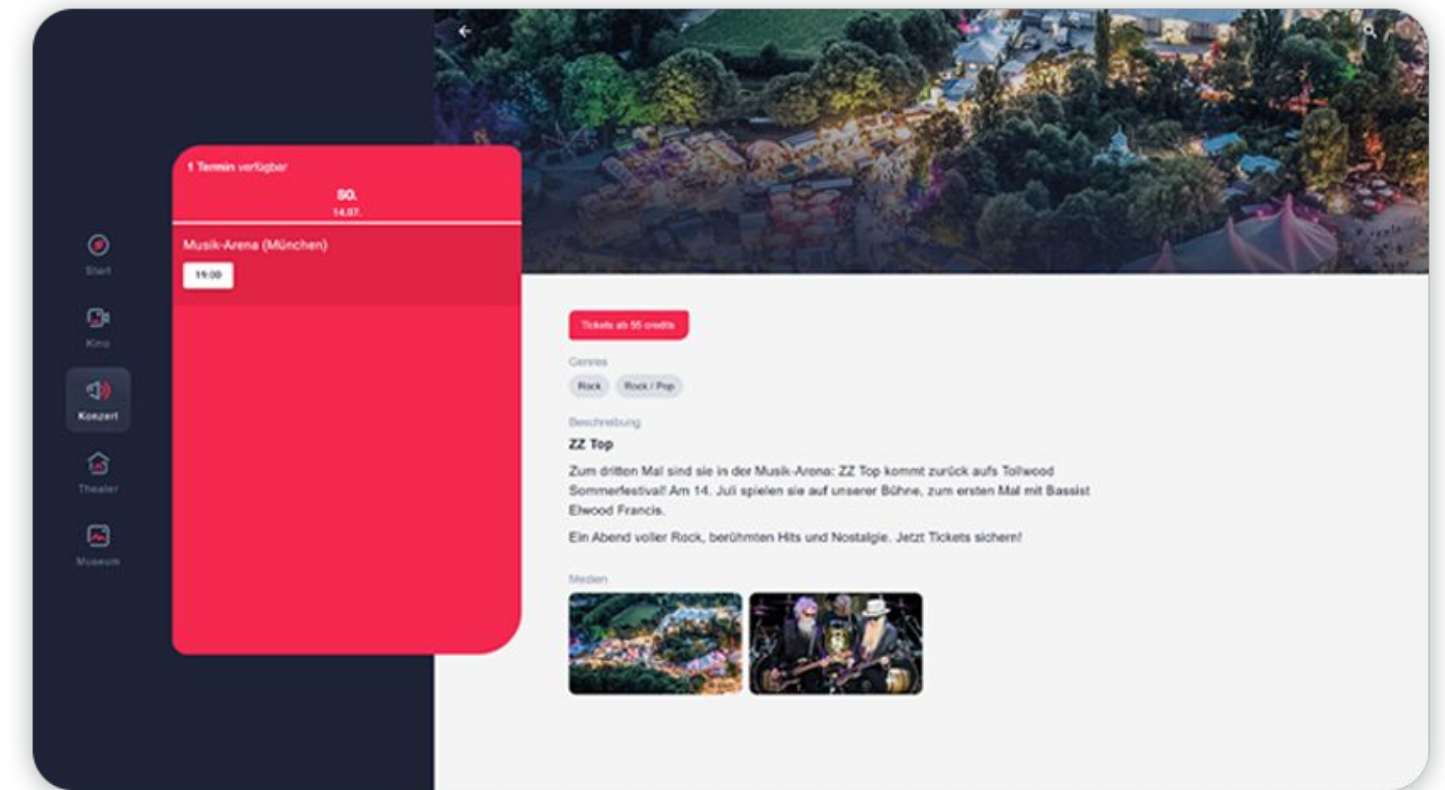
Start

Kino

Konzert

Theater

Museum

1 Termin verfügbar

SO.
14.07.

Musik-Arena (München)

19:00

Tickets ab 55 credits

Genres

Rock

Rock / Pop

Beschreibung

ZZ Top

Zum dritten Mal sind sie in der Musik-Arena: ZZ Top kommt zurück aufs Tollwood Sommerfestival! Am 14. Juli spielen sie auf unserer Bühne, zum ersten Mal mit Bassist Elwood Francis.

Ein Abend voller Rock, berühmten Hits und Nostalgie. Jetzt Tickets sichern!

Medien